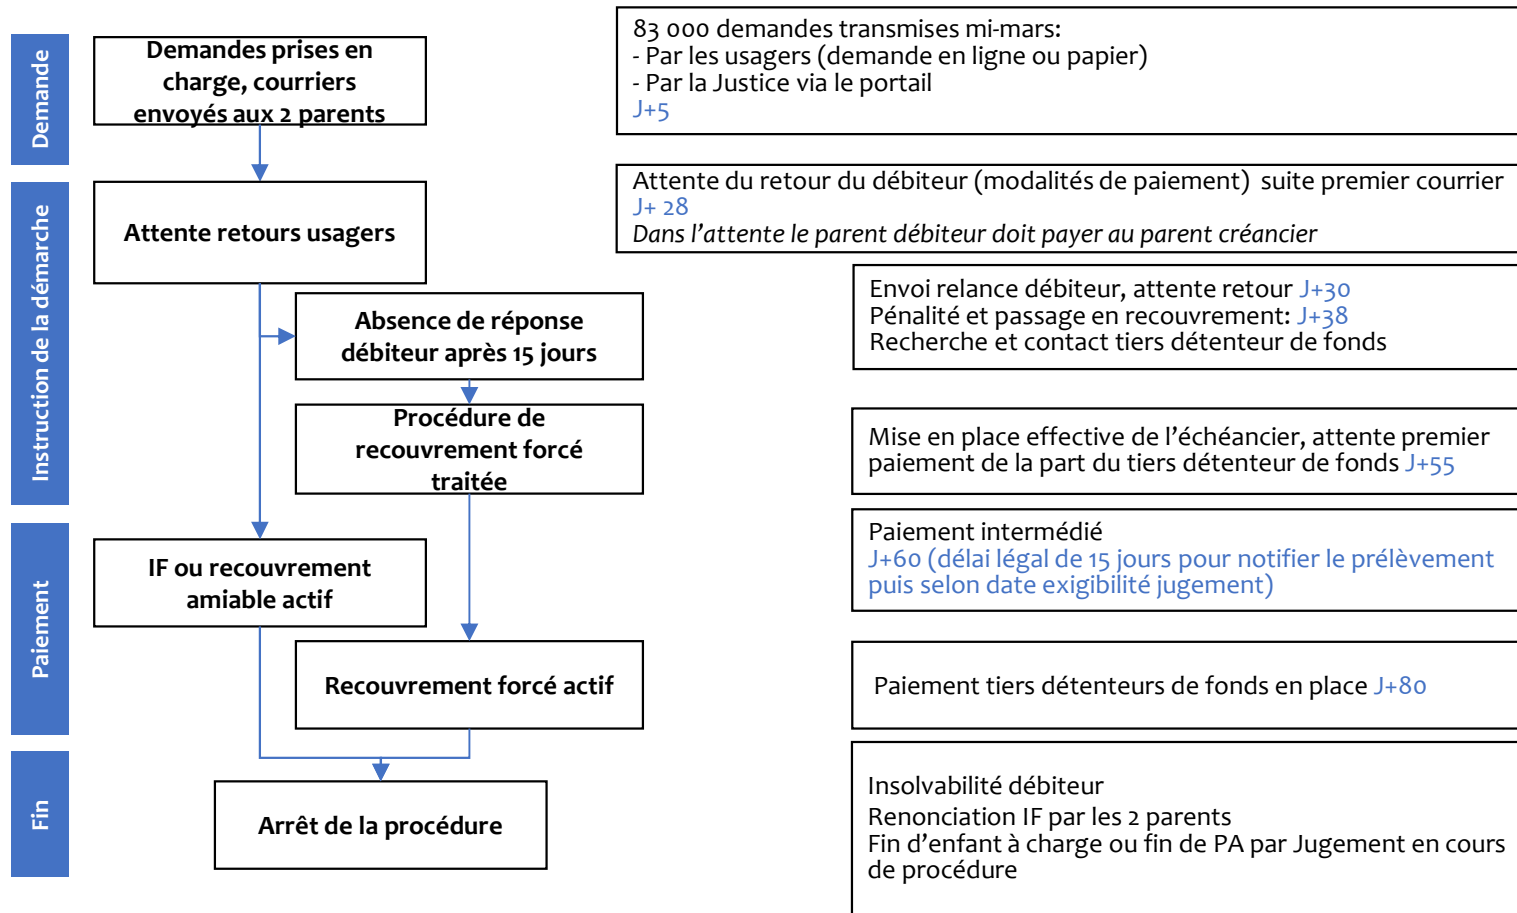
Demande

Demandes prises en charge, courriers envoyés aux 2 parents

83 000 demandes transmises mi-mars:
- Par les usagers (demande en ligne ou papier)
- Par la Justice via le portail
J+5

Instruction de la démarche

Attente retours usagers

Attente du retour du débiteur (modalités de paiement) suite premier courrier
J+ 28
*Dans l'attente le parent débiteur doit payer au parent créancier*

Absence de réponse débiteur après 15 jours

Envoi relance débiteur, attente retour J+30
Pénalité et passage en recouvrement: J+38
Recherche et contact tiers détenteur de fonds

Procédure de recouvrement forcé traitée

Mise en place effective de l'échéancier, attente premier paiement de la part du tiers détenteur de fonds J+55

Paiement

IF ou recouvrement amiable actif

Paiement intermédié
J+60 (délai légal de 15 jours pour notifier le prélèvement puis selon date exigibilité jugement)

Recouvrement forcé actif

Paiement tiers détenteurs de fonds en place J+80

Fin

Arrêt de la procédure

Insolvabilité débiteur
Renonciation IF par les 2 parents
Fin d'enfant à charge ou fin de PA par Jugement en cours de procédure